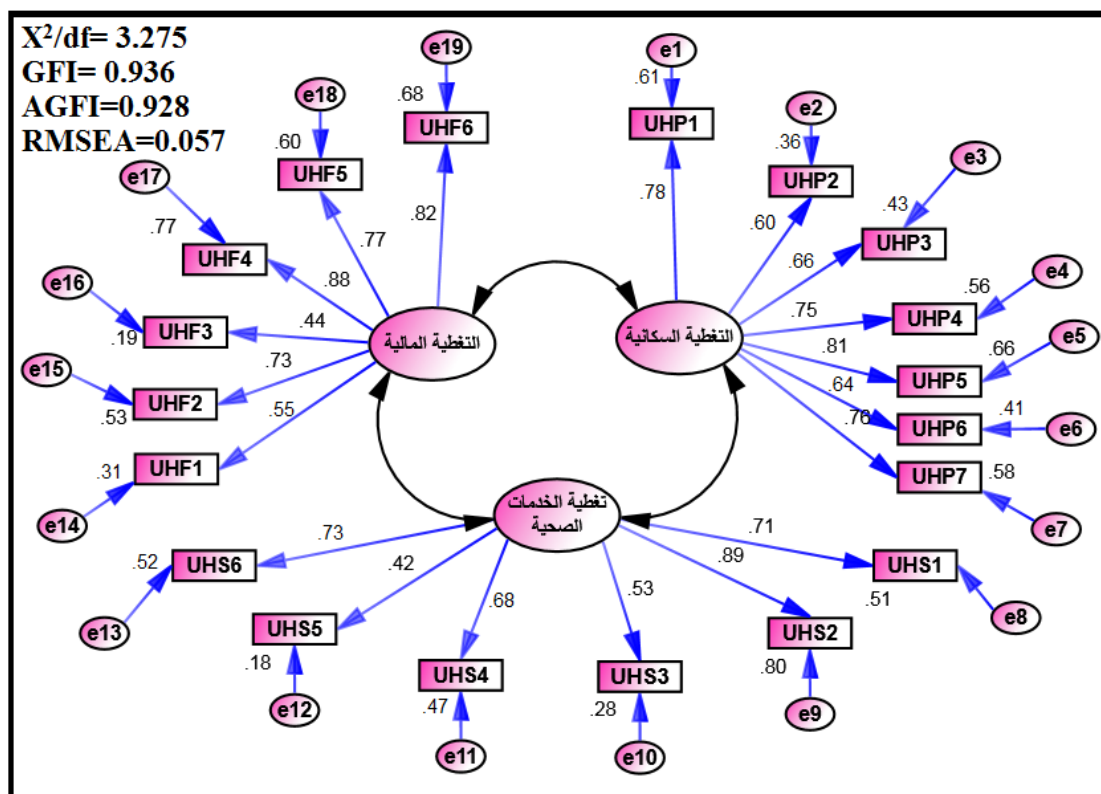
$X^2$/df= 3.275
GFI= 0.936
AGFI=0.928
RMSEA=0.057

e19
.68
UHF6
.82

e18
.60
UHF5
.77

e17
.77
UHF4
.88

e16
.19
UHF3
.44

e15
.53
UHF2
.73

UHF1
.55
.31
e14

التغطية المالية

e1
.61
UHP1
.78

e2
.36
UHP2
.60

e3
.43
UHP3
.66

e4
.56
UHP4
.75

e5
.66
UHP5
.81

e6
.41
UHP6
.64

UHP7
.76
.58
e7

التغطية السكانية

تغطية الخدمات الصحية

.73
.52
UHS6
e13

.42
UHS5
.18
e12

.68
UHS4
.47
e11

.53
UHS3
.28
e10

.71
UHS1
.51
e8

.89
UHS2
.80
e9